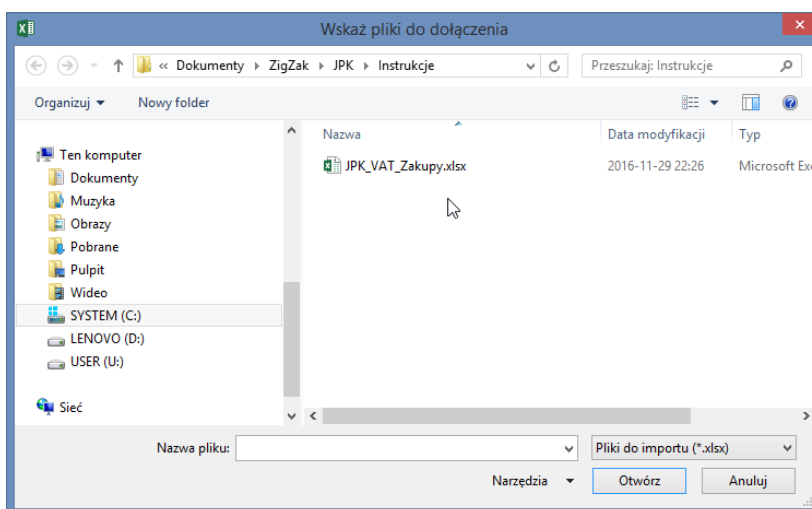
Wskaż pliki do dołączenia

« Dokumenty › ZigZak › JPK › Instrukcje

Przeszukaj: Instrukcje

Organizuj ▾ Nowy folder

Ten komputer
Dokumenty
Muzyka
Obrazy
Pobrane
Pulpit
Wideo
SYSTEM (C:)
LENOVO (D:)
USER (U:)

Sieć

| Nazwa | Data modyfikacji | Typ |
|---|---|---|
| JPK_VAT_Zakupy.xlsx | 2016-11-29 22:26 | Microsoft Ex |

Nazwa pliku:
Pliki do importu (*.xlsx)
Narzędzia ▾
Otwórz
Anuluj